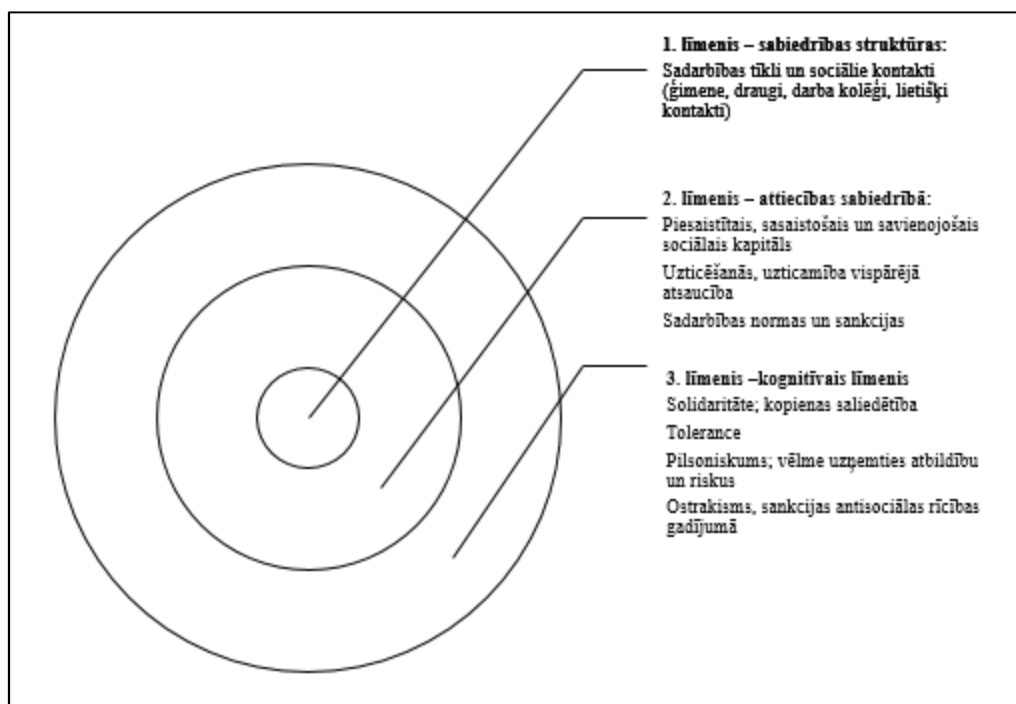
**1. līmenis – sabiedrības struktūras:**
**Sadarbības tīkli un sociālie kontakti (ģimene, draugi, darba kolēģi, lietišķi kontakti)**

**2. līmenis – attiecības sabiedrībā:**
Piesaistītais, sasaistošais un savienojošais sociālais kapitāls
Uzticēšanās, uzticamība vispārējā atsaucība
Sadarbības normas un sankcijas

**3. līmenis –kognitīvais līmenis**
Solidaritāte; kopienas saliedētība
Tolerance
Pilsoniskums; vēlme uzņemties atbildību un riskus
Ostrakisms, sankcijas antisociālas rīcības gadījumā